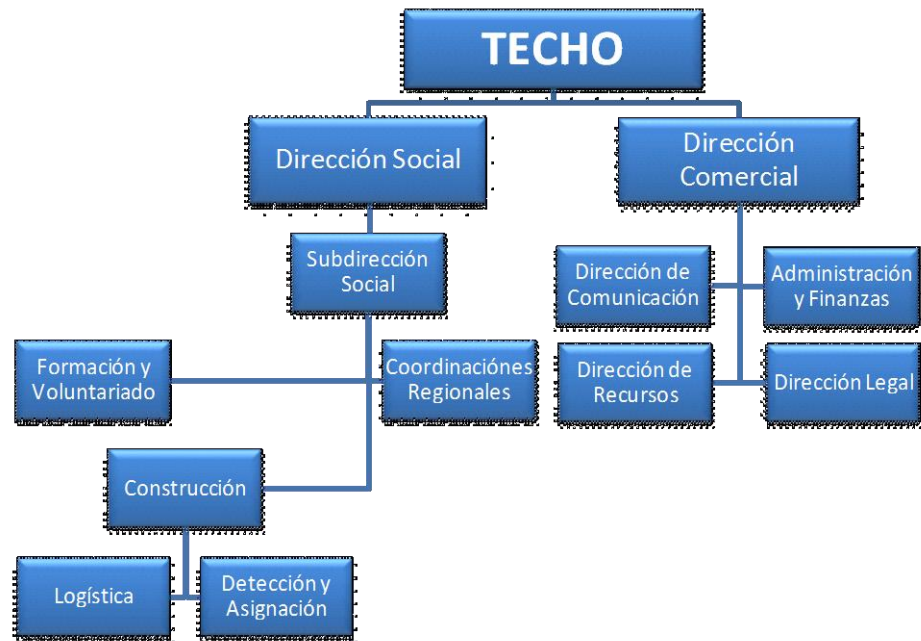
TECHO

Dirección Social

Dirección Comercial

Subdirección Social

Dirección de Comunicación

Administración y Finanzas

Formación y Voluntariado

Coordinaciónes Regionales

Dirección de Recursos

Dirección Legal

Construcción

Logística

Detección y Asignación